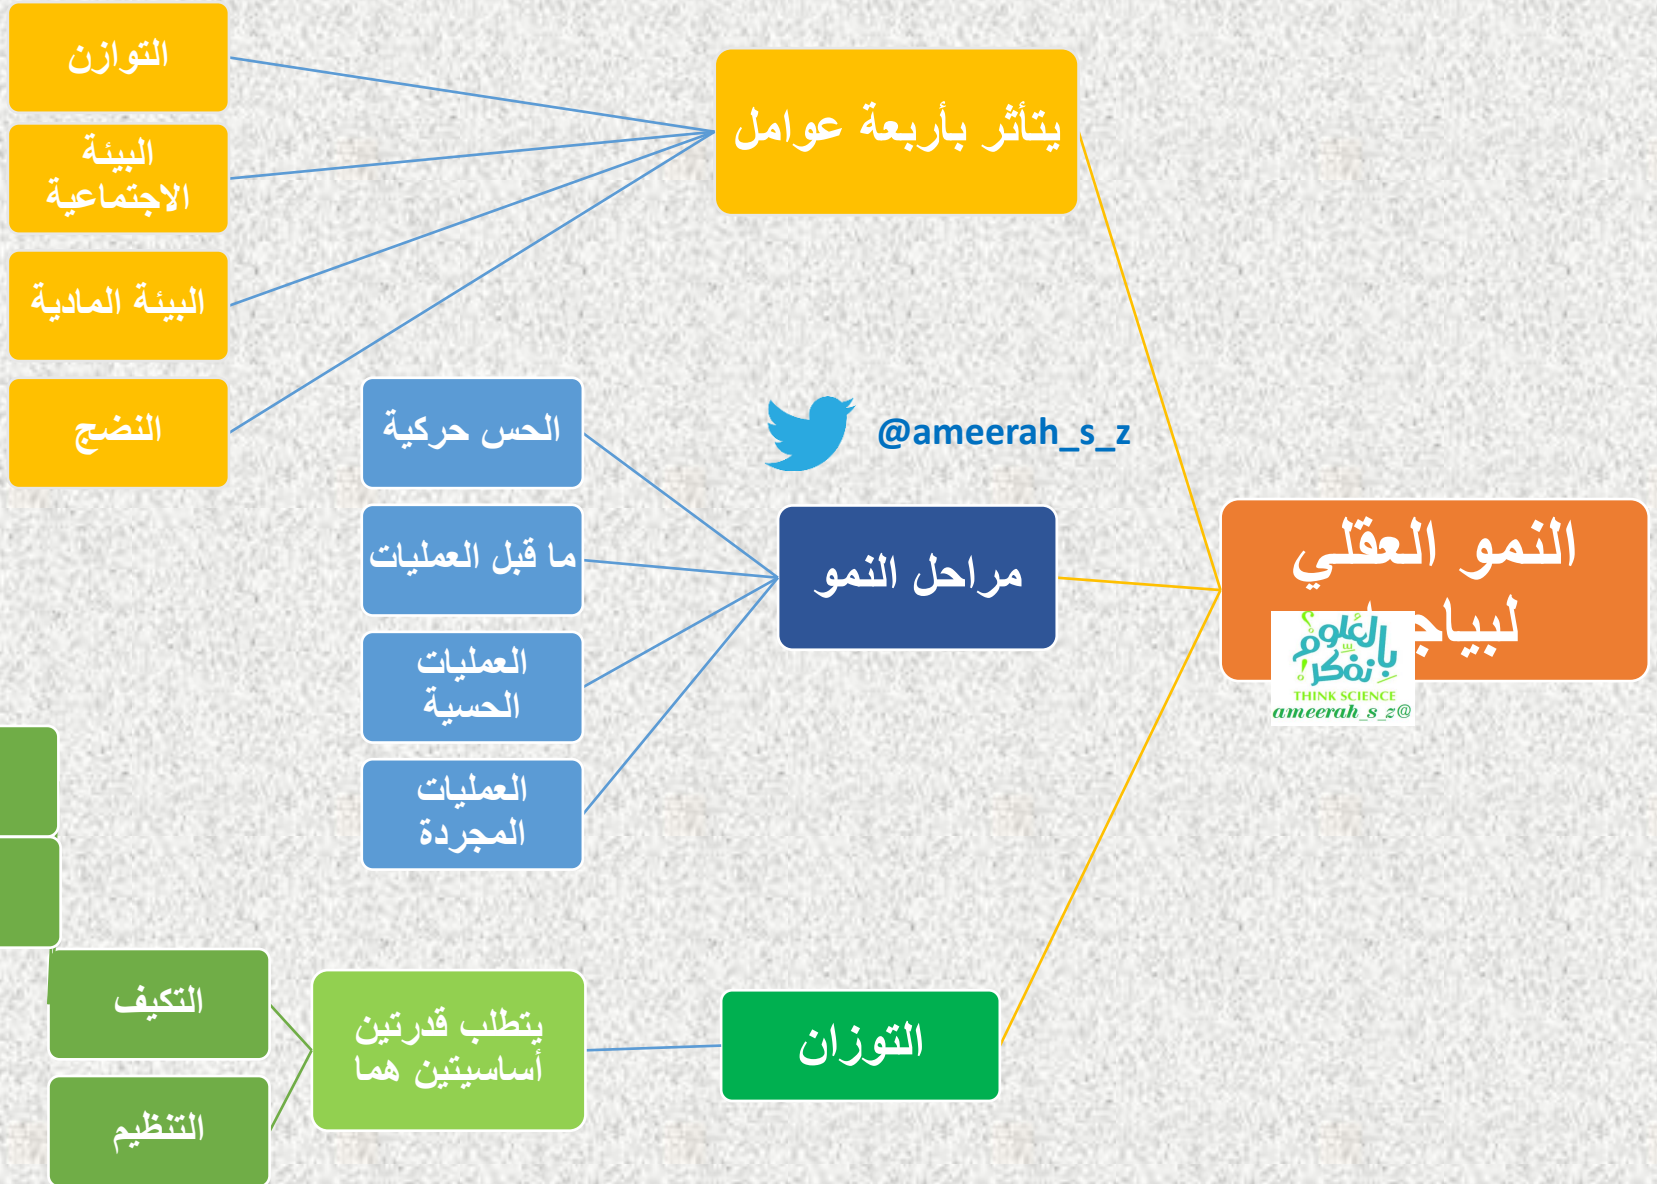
النمو العقلي لبياجيه

يتأثر بأربعة عوامل

التوازن

البيئة الاجتماعية

البيئة المادية

النضج

@ameerah_s_z

مراحل النمو

الحس حركية

ما قبل العمليات

العمليات الحسية

العمليات المجردة

التوزان

يتطلب قدرتين أساسيتين هما

التكيف

التنظيم

بالعلوم نفكر
THINK SCIENCE
ameerah_s_z@